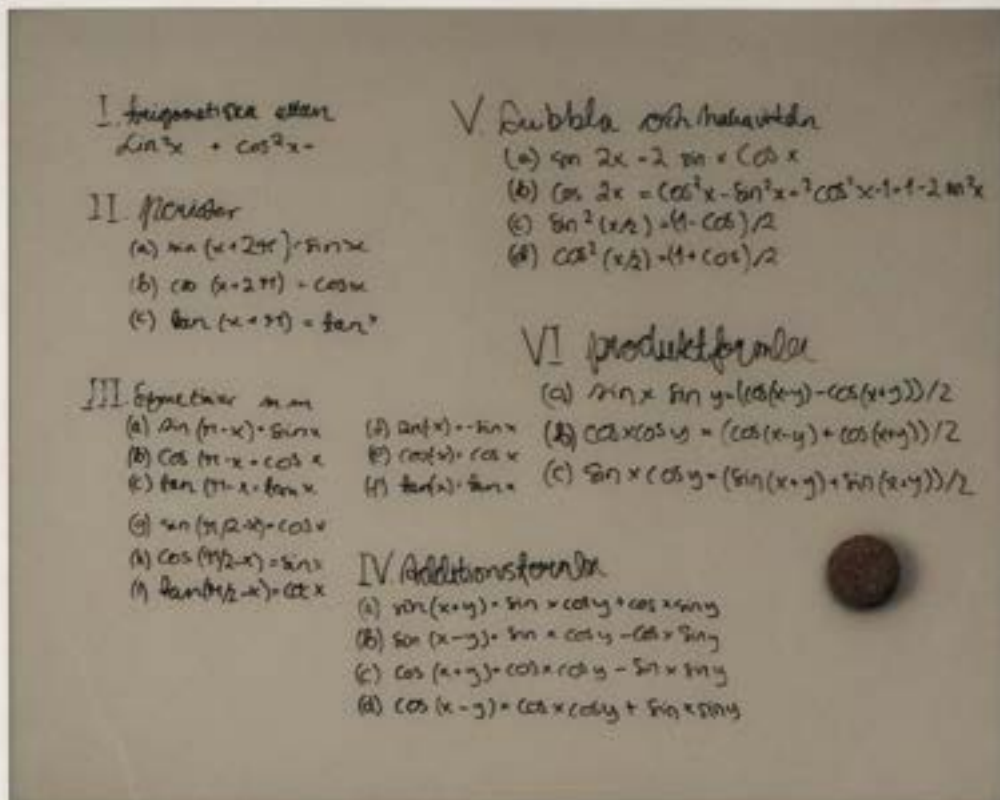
I. trigonometiska ettan
$\sin^2 x + \cos^2 x -$

II. Perioder
(a) $\sin(x+2\pi) = \sin x$
(b) $\cos(x+2\pi) = \cos x$
(c) $\tan(x+\pi) = \tan x$

III. Symmetrier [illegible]
(a) $\sin(\pi - x) = \sin x$
(b) $\cos(\pi - x) = -\cos x$
(c) $\tan(\pi - x) = -\tan x$
(d) $\sin(-x) = -\sin x$
(e) $\cos(-x) = \cos x$
(f) $\tan(-x) = -\tan x$
(g) $\sin(\pi/2 - x) = \cos x$
(h) $\cos(\pi/2 - x) = \sin x$
(i) $\tan(\pi/2 - x) = \cot x$

IV Additionsformler
(a) $\sin(x+y) = \sin x \cos y + \cos x \sin y$
(b) $\sin(x-y) = \sin x \cos y - \cos x \sin y$
(c) $\cos(x+y) = \cos x \cos y - \sin x \sin y$
(d) $\cos(x-y) = \cos x \cos y + \sin x \sin y$

V Dubbla och halva vinkeln
(a) $\sin 2x = 2\sin x \cos x$
(b) $\cos 2x = \cos^2 x - \sin^2 x = 2\cos^2 x - 1 = 1 - 2\sin^2 x$
(c) $\sin^2(x/2) = (1-\cos)/2$
(d) $\cos^2(x/2) = (1+\cos)/2$

VI produktformler
(a) $\sin x \sin y = (\cos(x-y) - \cos(x+y))/2$
(b) $\cos x \cos y = (\cos(x-y) + \cos(x+y))/2$
(c) $\sin x \cos y = (\sin(x-y) + \sin(x+y))/2$